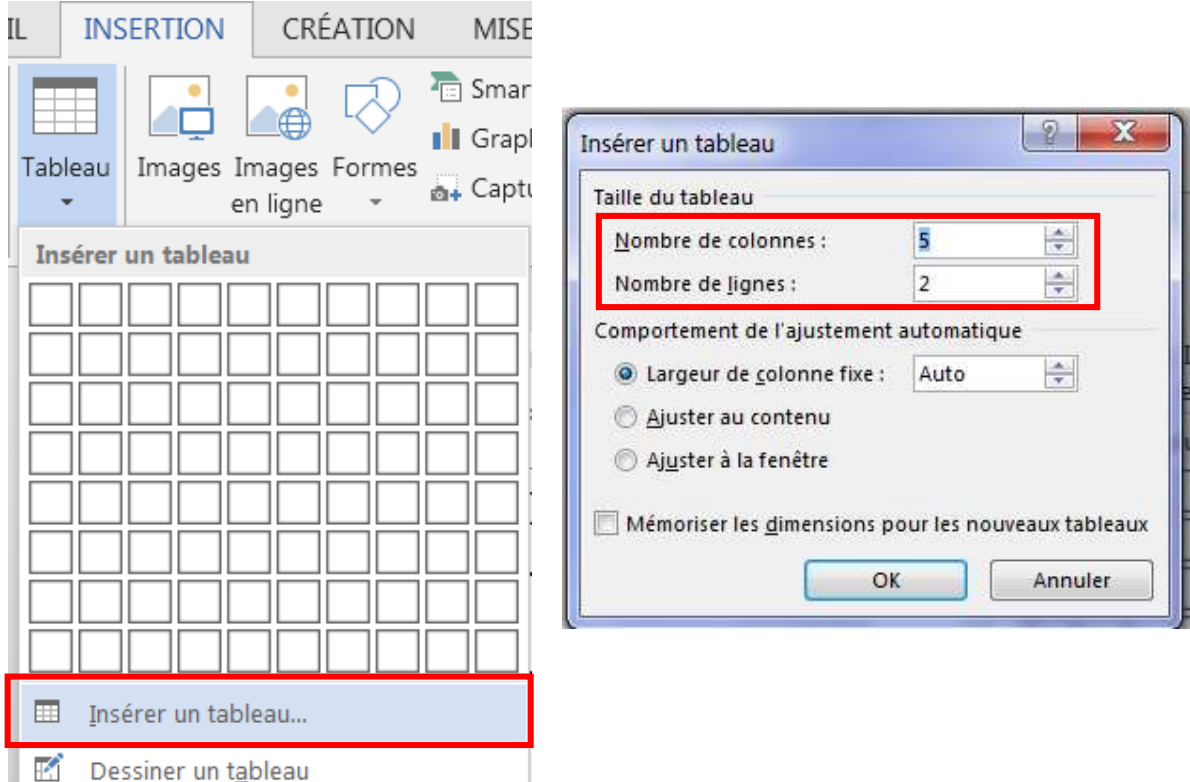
IL INSERTION CRÉATION MISE

Tableau Images Images en ligne Formes Smar Grapl Captu

Insérer un tableau

Insérer un tableau...

Dessiner un tableau

Insérer un tableau ? X

Taille du tableau

Nombre de colonnes : 5

Nombre de lignes : 2

Comportement de l'ajustement automatique

Largeur de colonne fixe : Auto

Ajuster au contenu

Ajuster à la fenêtre

Mémoriser les dimensions pour les nouveaux tableaux

OK Annuler